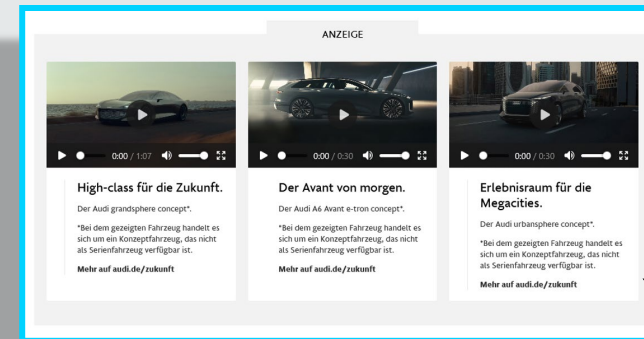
ANZEIGE

0:00 / 1:07

High-class für die Zukunft.

Der Audi grandsphere concept*.

*Bei dem gezeigten Fahrzeug handelt es sich um ein Konzeptfahrzeug, das nicht als Serienfahrzeug verfügbar ist.

Mehr auf audi.de/zukunft

0:00 / 0:30

Der Avant von morgen.

Der Audi A6 Avant e-tron concept*.

*Bei dem gezeigten Fahrzeug handelt es sich um ein Konzeptfahrzeug, das nicht als Serienfahrzeug verfügbar ist.

Mehr auf audi.de/zukunft

0:00 / 0:30

Erlebnisraum für die Megacities.

Der Audi urbansphere concept*.

*Bei dem gezeigten Fahrzeug handelt es sich um ein Konzeptfahrzeug, das nicht als Serienfahrzeug verfügbar ist.

Mehr auf audi.de/zukunft